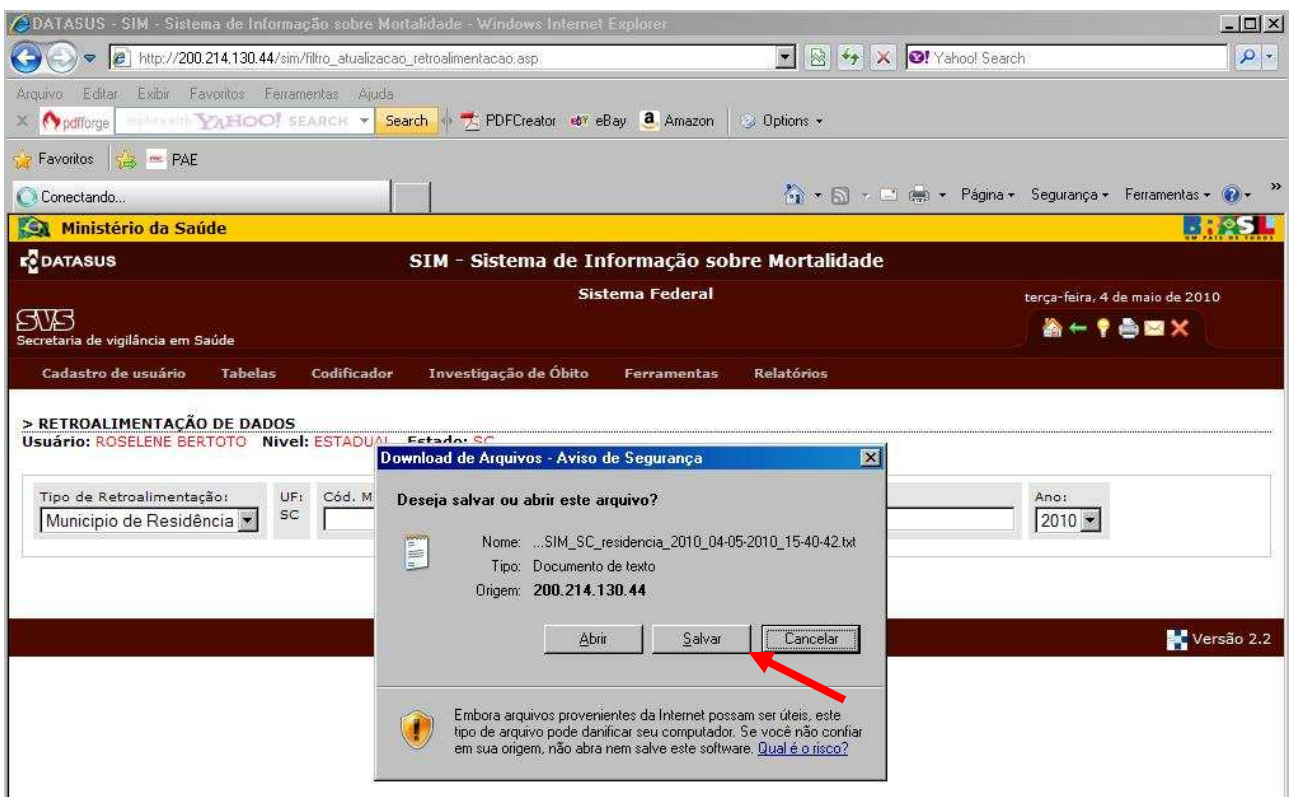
DATASUS - SIM - Sistema de Informação sobre Mortalidade - Windows Internet Explorer

http://200.214.130.44/sim/filtro_atualizacao_retroalimentacao.asp

Yahoo! Search

Arquivo Editar Exibir Favoritos Ferramentas Ajuda

pdfforge YAHOO! SEARCH Search PDFCreator eBay Amazon Options

Favoritos PAE

Conectando...

Página Segurança Ferramentas

Ministério da Saúde

BRASIL

DATASUS

SIM - Sistema de Informação sobre Mortalidade

Sistema Federal

terça-feira, 4 de maio de 2010

SVS
Secretaria de vigilância em Saúde

Cadastro de usuário Tabelas Codificador Investigação de Óbito Ferramentas Relatórios

> RETROALIMENTAÇÃO DE DADOS
Usuário: ROSELENE BERTOTO Nivel: ESTADUAL Estado: SC

Tipo de Retroalimentação: Municipio de Residência
UF: SC
Cód. M
Ano: 2010

Download de Arquivos - Aviso de Segurança

Deseja salvar ou abrir este arquivo?

Nome: ...SIM_SC_residencia_2010_04-05-2010_15-40-42.txt
Tipo: Documento de texto
Origem: 200.214.130.44

Abrir Salvar Cancelar

Embora arquivos provenientes da Internet possam ser úteis, este tipo de arquivo pode danificar seu computador. Se você não confiar em sua origem, não abra nem salve este software. Qual é o risco?

Versão 2.2